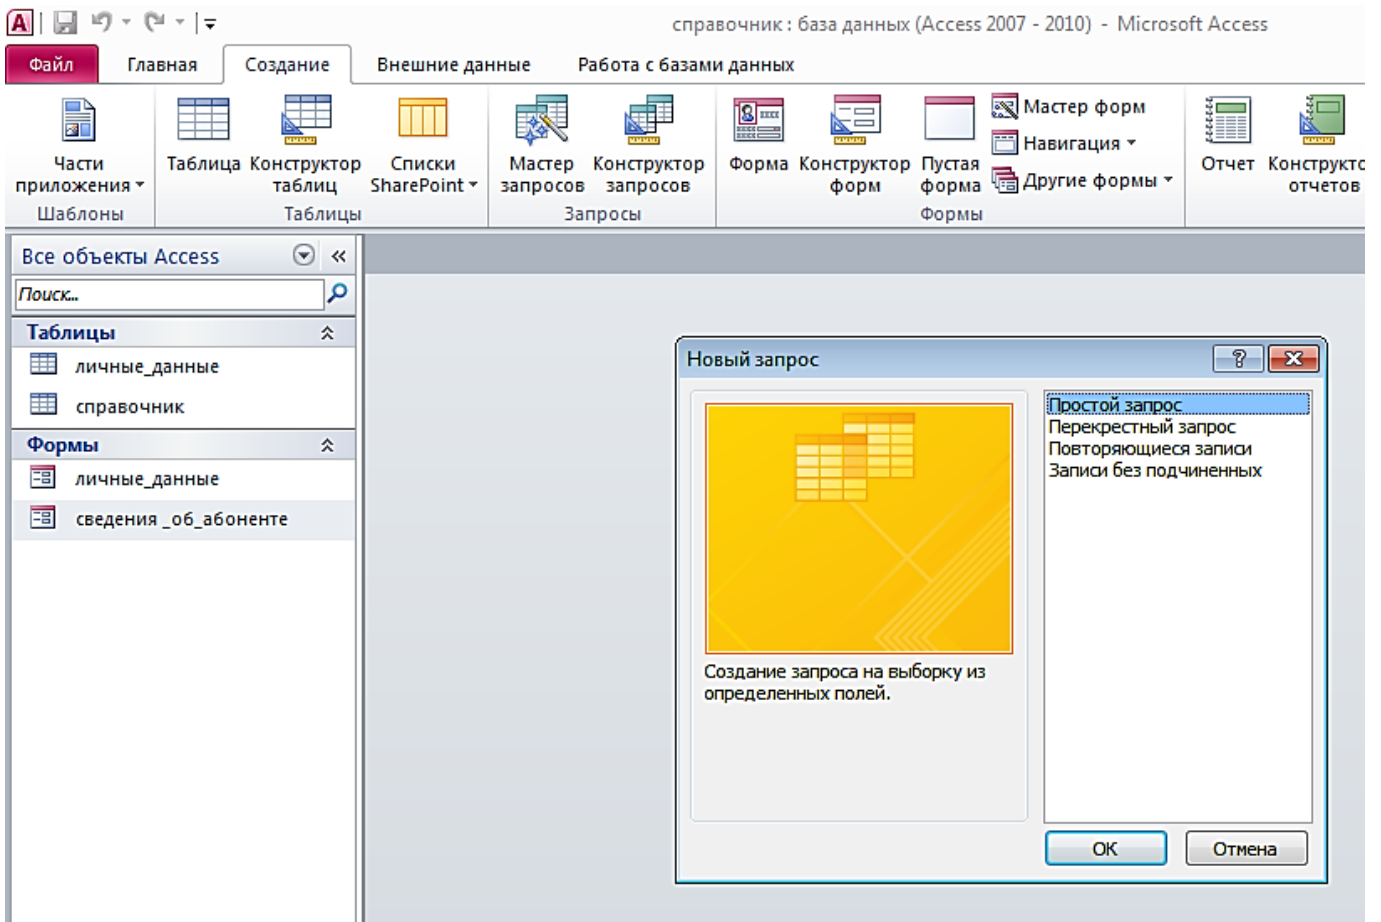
справочник : база данных (Access 2007 - 2010) - Microsoft Access

Файл Главная Создание Внешние данные Работа с базами данных

Части приложения Шаблоны
Таблица Конструктор таблиц Списки SharePoint Таблицы
Мастер запросов Конструктор запросов Запросы
Форма Конструктор форм Пустая форма Мастер форм Навигация Другие формы Формы
Отчет Конструкто отчетов

Все объекты Access
Поиск...
Таблицы
личные_данные
справочник
Формы
личные_данные
сведения _об_абоненте

Новый запрос
Создание запроса на выборку из определенных полей.
Простой запрос
Перекрестный запрос
Повторяющиеся записи
Записи без подчиненных
ОК Отмена